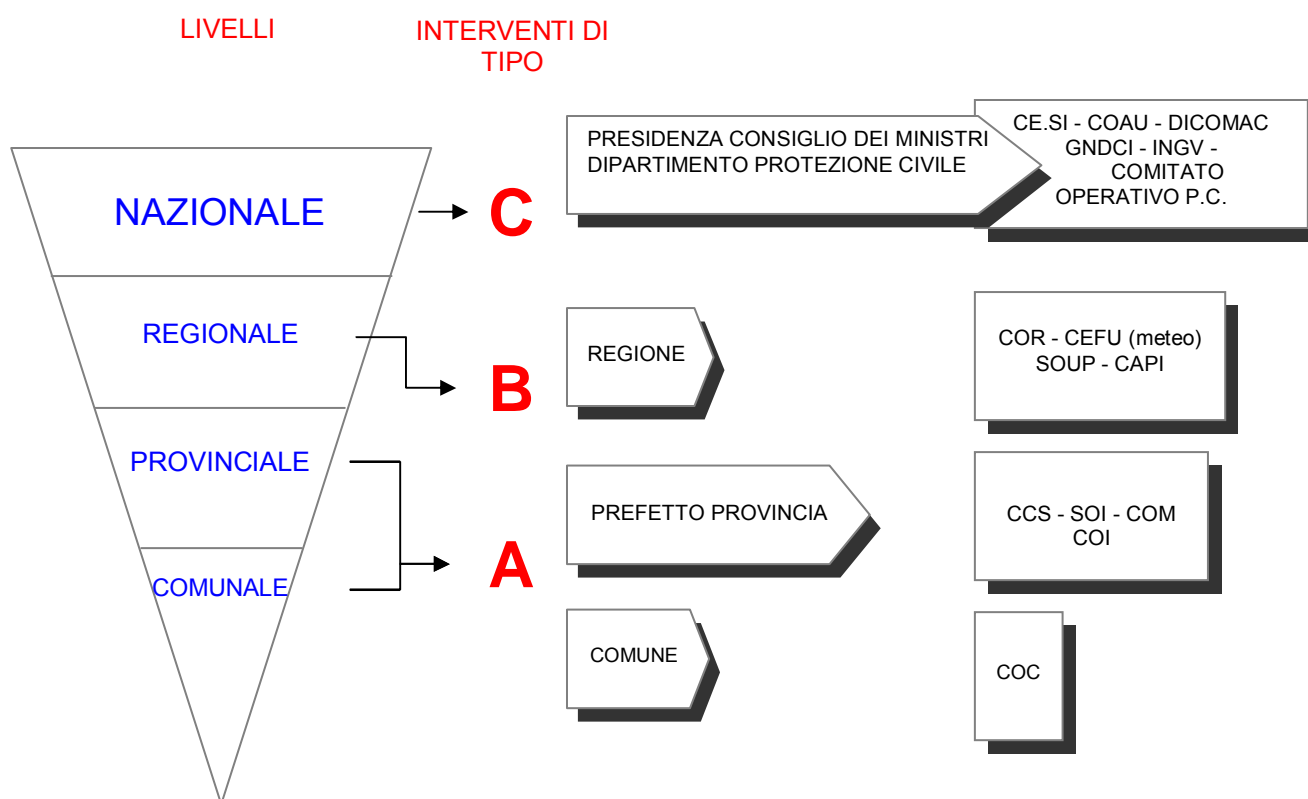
LIVELLI

INTERVENTI DI TIPO

NAZIONALE

C

PRESIDENZA CONSIGLIO DEI MINISTRI
DIPARTIMENTO PROTEZIONE CIVILE

CE.SI - COAU - DICOMAC
GNDCI - INGV -
COMITATO
OPERATIVO P.C.

REGIONALE

B

REGIONE

COR - CEFU (meteo)
SOUP - CAPI

PROVINCIALE

A

PREFETTO PROVINCIA

CCS - SOI - COM
COI

COMUNALE

COMUNE

COC